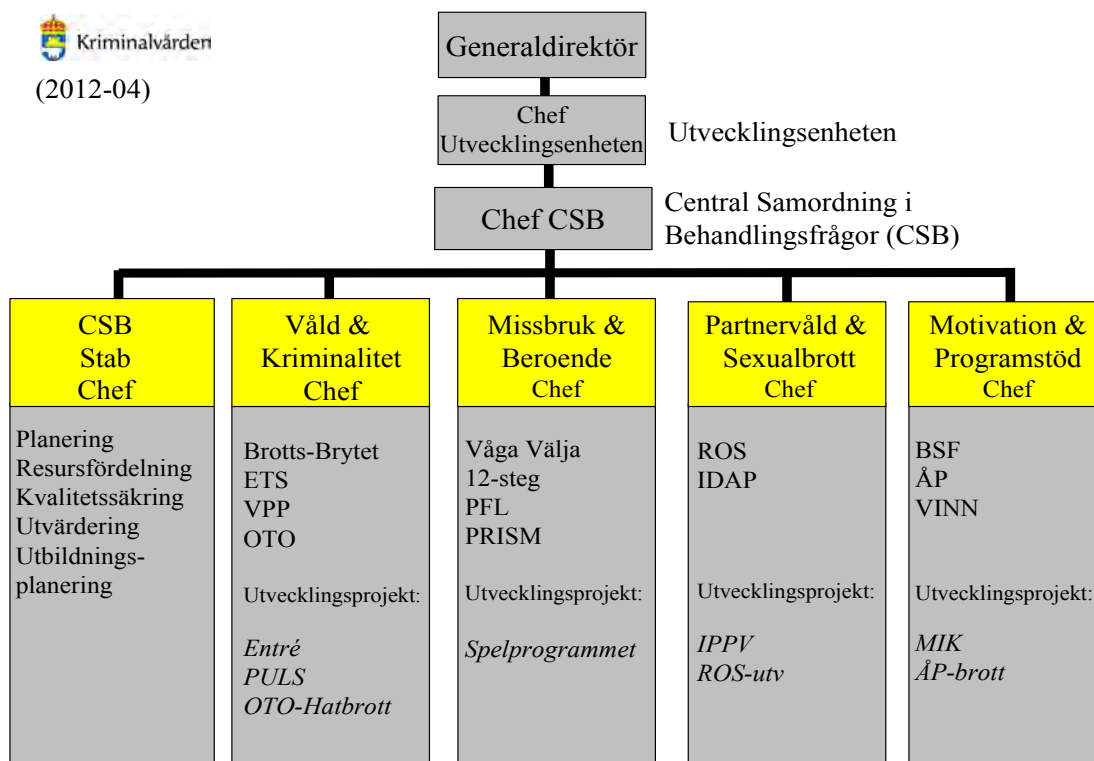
Kriminalvården

(2012-04)

Generaldirektör

Chef Utvecklingsenheten

Utvecklingsenheten

Chef CSB

Central Samordning i Behandlingsfrågor (CSB)

CSB Stab Chef

Planering
Resursfördelning
Kvalitetssäkring
Utvärdering
Utbildningsplanering

Våld & Kriminalitet Chef

Brotts-Brytet
ETS
VPP
OTO

Utvecklingsprojekt:

*Entré*
*PULS*
*OTO-Hatbrott*

Missbruk & Beroende Chef

Våga Välja
12-steg
PFL
PRISM

Utvecklingsprojekt:

*Spelprogrammet*

Partnervåld & Sexualbrott Chef

ROS
IDAP

Utvecklingsprojekt:

*IPPV*
*ROS-utv*

Motivation & Programstöd Chef

BSF
ÅP
VINN

Utvecklingsprojekt:

*MIK*
*ÅP-brott*